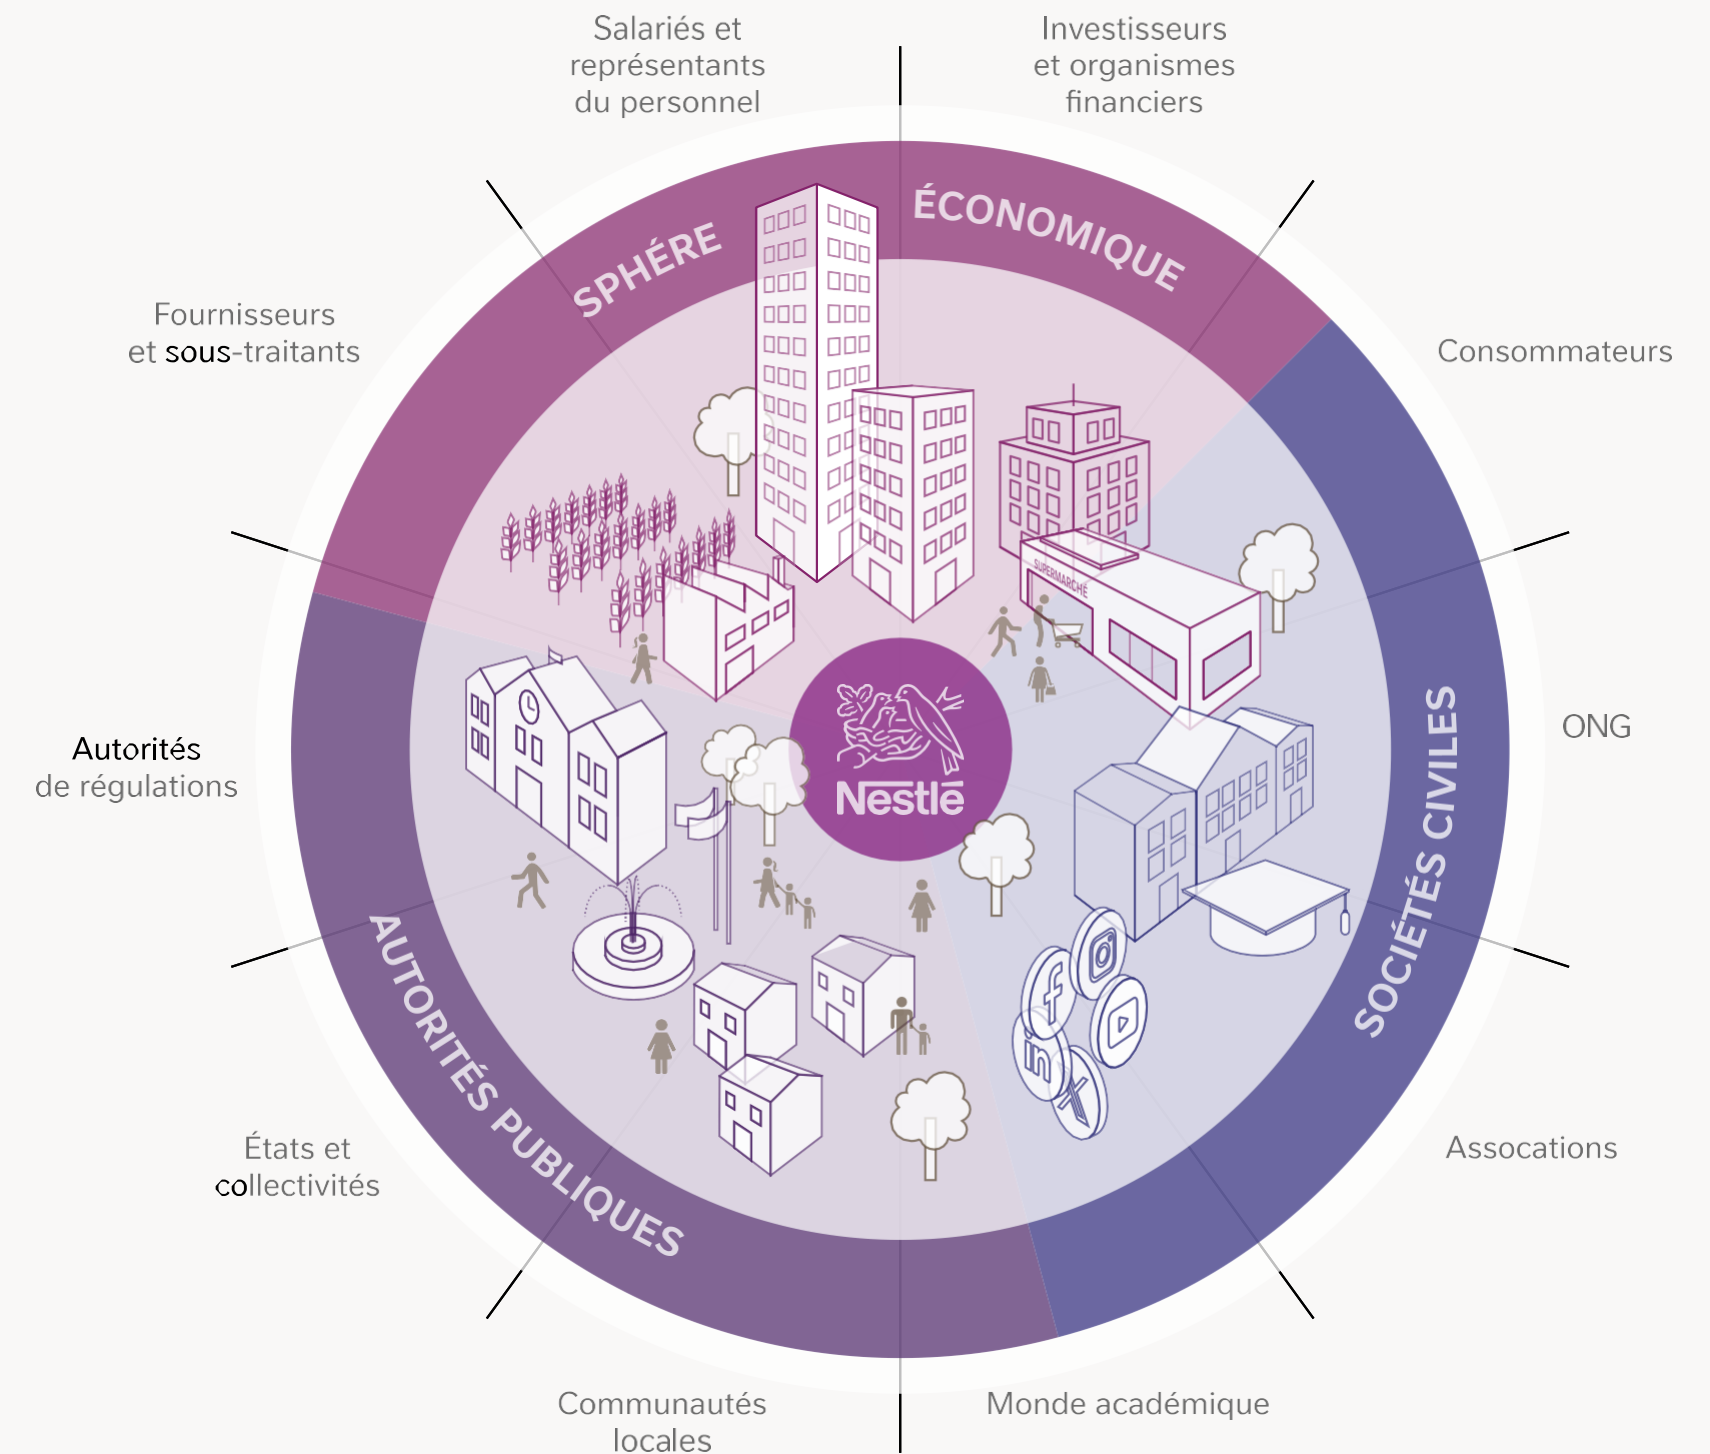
Salariés et représentants du personnel

Investisseurs et organismes financiers

SPHÉRE ÉCONOMIQUE

Fournisseurs et sous-traitants

Consommateurs

SUPERMARCHÉ

Nestlé

ONG

Autorités de régulations

SOCIÉTÉS CIVILES

AUTORITÉS PUBLIQUES

États et collectivités

Assocations

Communautés locales

Monde académique